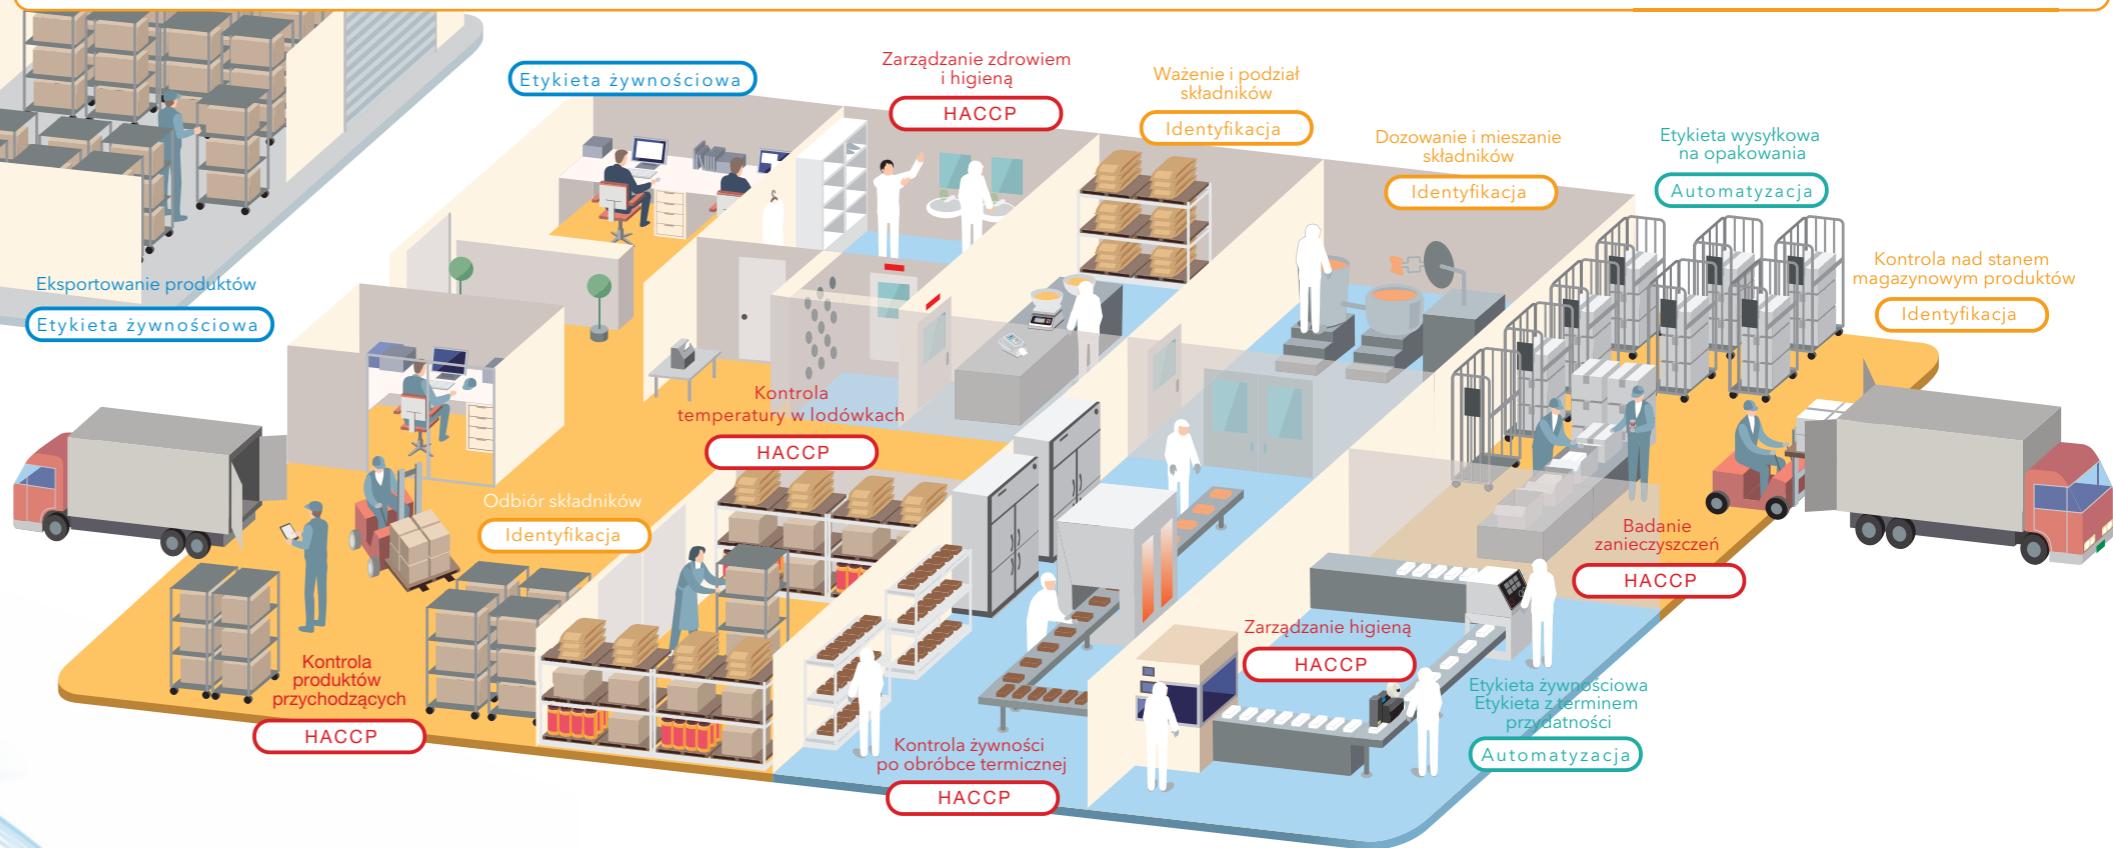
Etykieta żywnościowa

Zarządzanie zdrowiem i higieną
HACCP

Ważenie i podział składników
Identyfikacja

Dozowanie i mieszanie składników
Identyfikacja

Etykieta wysyłkowa na opakowania
Automatyzacja

Kontrola nad stanem magazynowym produktów
Identyfikacja

Eksportowanie produktów
Etykieta żywnościowa

Kontrola temperatury w lodówkach
HACCP

Odbiór składników
Identyfikacja

Badanie zanieczyszczeń
HACCP

Zarządzanie higieną
HACCP

Etykieta żywnościowa
Etykieta z terminem przydatności
Automatyzacja

Kontrola produktów przychodzących
HACCP

Kontrola żywności po obróbce termicznej
HACCP